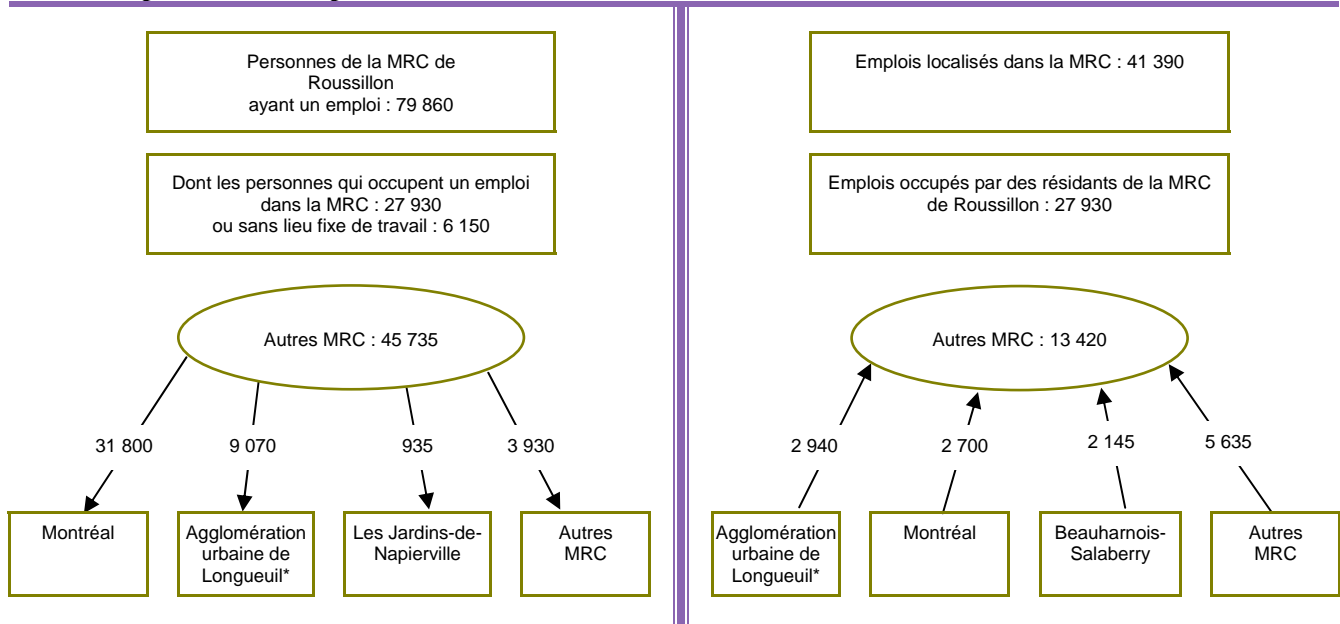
Personnes de la MRC de Roussillon ayant un emploi : 79 860

Dont les personnes qui occupent un emploi dans la MRC : 27 930 ou sans lieu fixe de travail : 6 150

Autres MRC : 45 735

31 800

9 070

935

3 930

Montréal

Agglomération urbaine de Longueuil*

Les Jardins-de-Napierville

Autres MRC

Emplois localisés dans la MRC : 41 390

Emplois occupés par des résidants de la MRC de Roussillon : 27 930

Autres MRC : 13 420

2 940

2 700

2 145

5 635

Agglomération urbaine de Longueuil*

Montréal

Beauharnois-Salaberry

Autres MRC